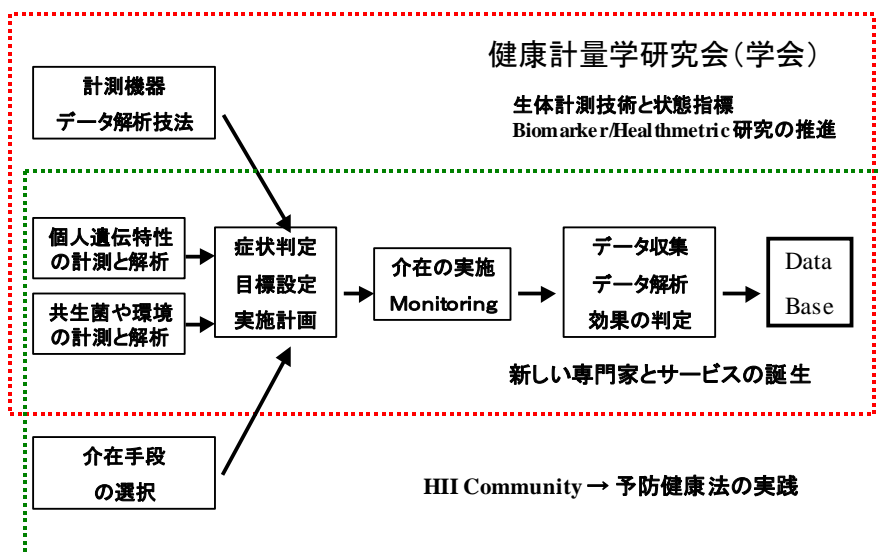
健康計量学研究会(学会)

計測機器
データ解析技法

生体計測技術と状態指標
Biomarker/Healthmetric研究の推進

個人遺伝特性の計測と解析

共生菌や環境の計測と解析

症状判定
目標設定
実施計画

介在の実施
Monitoring

データ収集
データ解析
効果の判定

Data Base

新しい専門家とサービスの誕生

介在手段の選択

HII Community → 予防健康法の実践